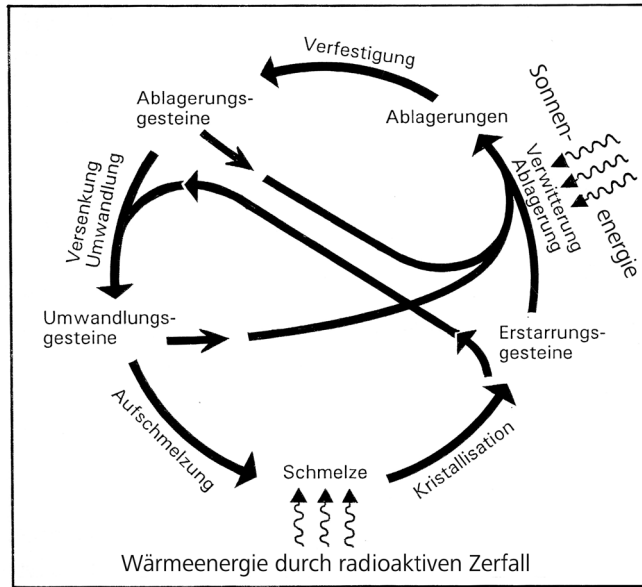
Verfestigung

Ablagerungsgesteine

Ablagerungen

Sonnenenergie

Verwitterung
Ablagerung

Versenkung
Umwandlung

Umwandlungsgesteine

Erstarrungsgesteine

Aufschmelzung

Schmelze

Kristallisation

Wärmeenergie durch radioaktiven Zerfall